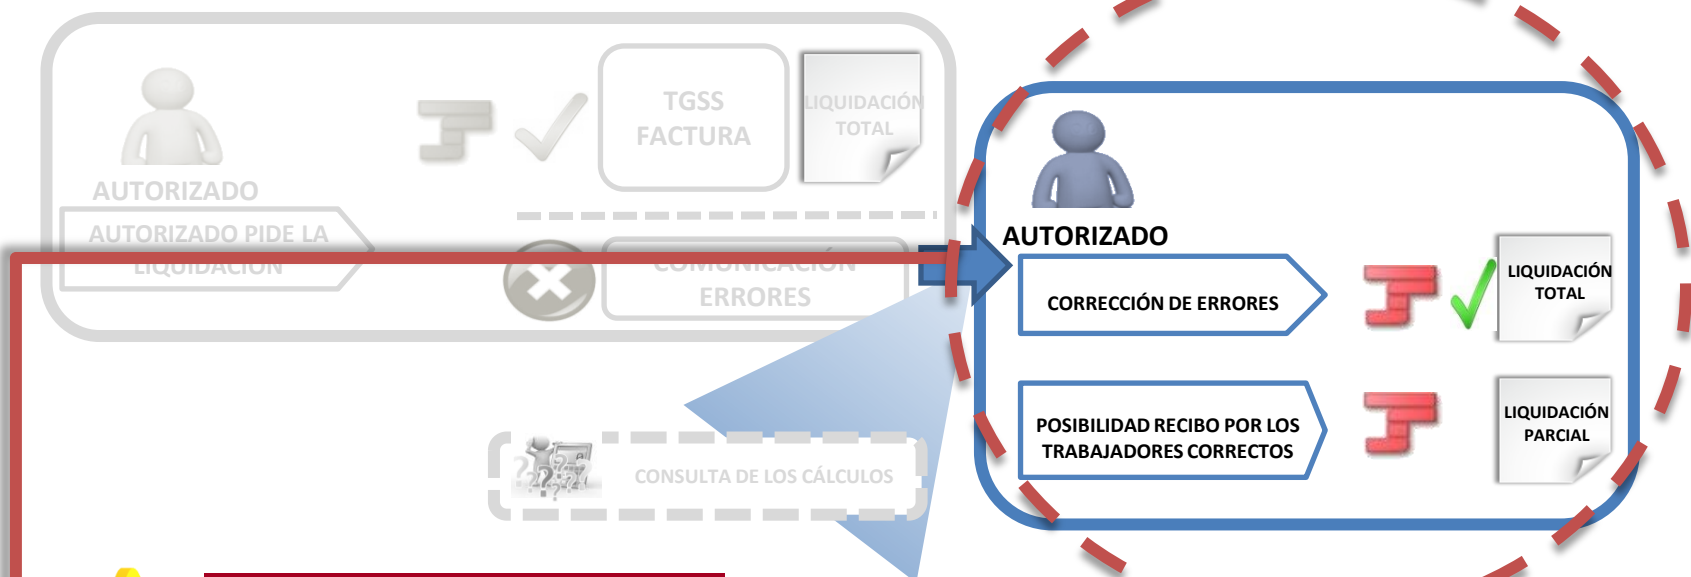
TGSS FACTURA

LIQUIDACIÓN TOTAL

AUTORIZADO

AUTORIZADO PIDE LA LIQUIDACIÓN

COMUNICACIÓN ERRORES

CONSULTA DE LOS CÁLCULOS

AUTORIZADO

CORRECCIÓN DE ERRORES

LIQUIDACIÓN TOTAL

POSIBILIDAD RECIBO POR LOS TRABAJADORES CORRECTOS

LIQUIDACIÓN PARCIAL